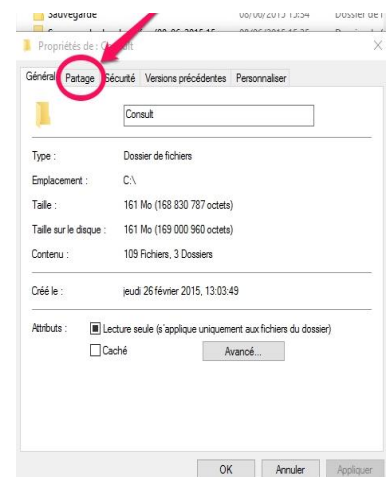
Sauvegarde 08/06/2015 15:34 Dossier de f

Propriétés de : C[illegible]lt

Général Partage Sécurité Versions précédentes Personnaliser

Consult

Type : Dossier de fichiers

Emplacement : C:\

Taille : 161 Mo (168 830 787 octets)

Taille sur le disque : 161 Mo (169 000 960 octets)

Contenu : 109 Fichiers, 3 Dossiers

Créé le : jeudi 26 février 2015, 13:03:49

Attributs : Lecture seule (s'applique uniquement aux fichiers du dossier)

Caché Avancé...

OK Annuler Appliquer